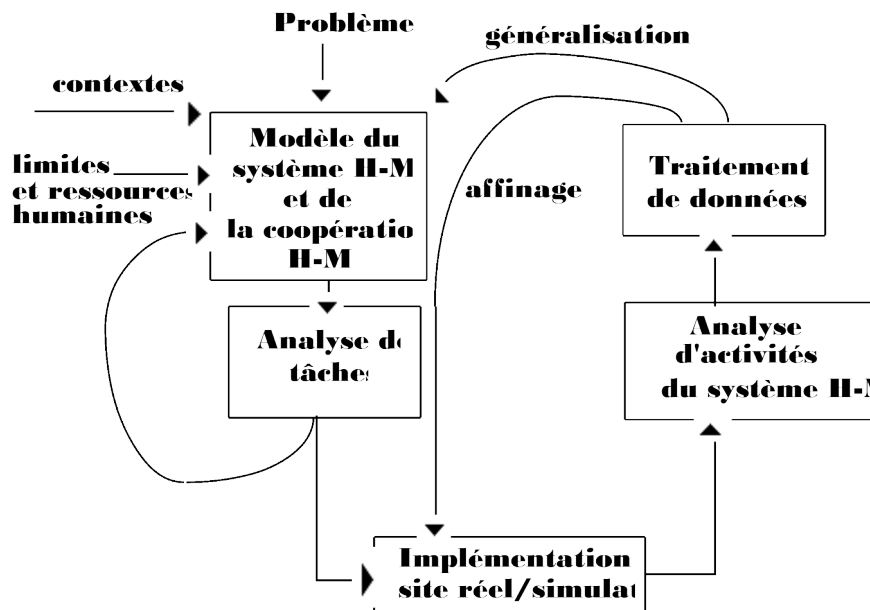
Problème

généralisation

contextes

limites et ressources humaines

Modèle du système H-M et de la coopératio H-M

affinage

Traitement de données

Analyse de tâche

Analyse d'activités du système H-M

Implémentation site réel/simulat